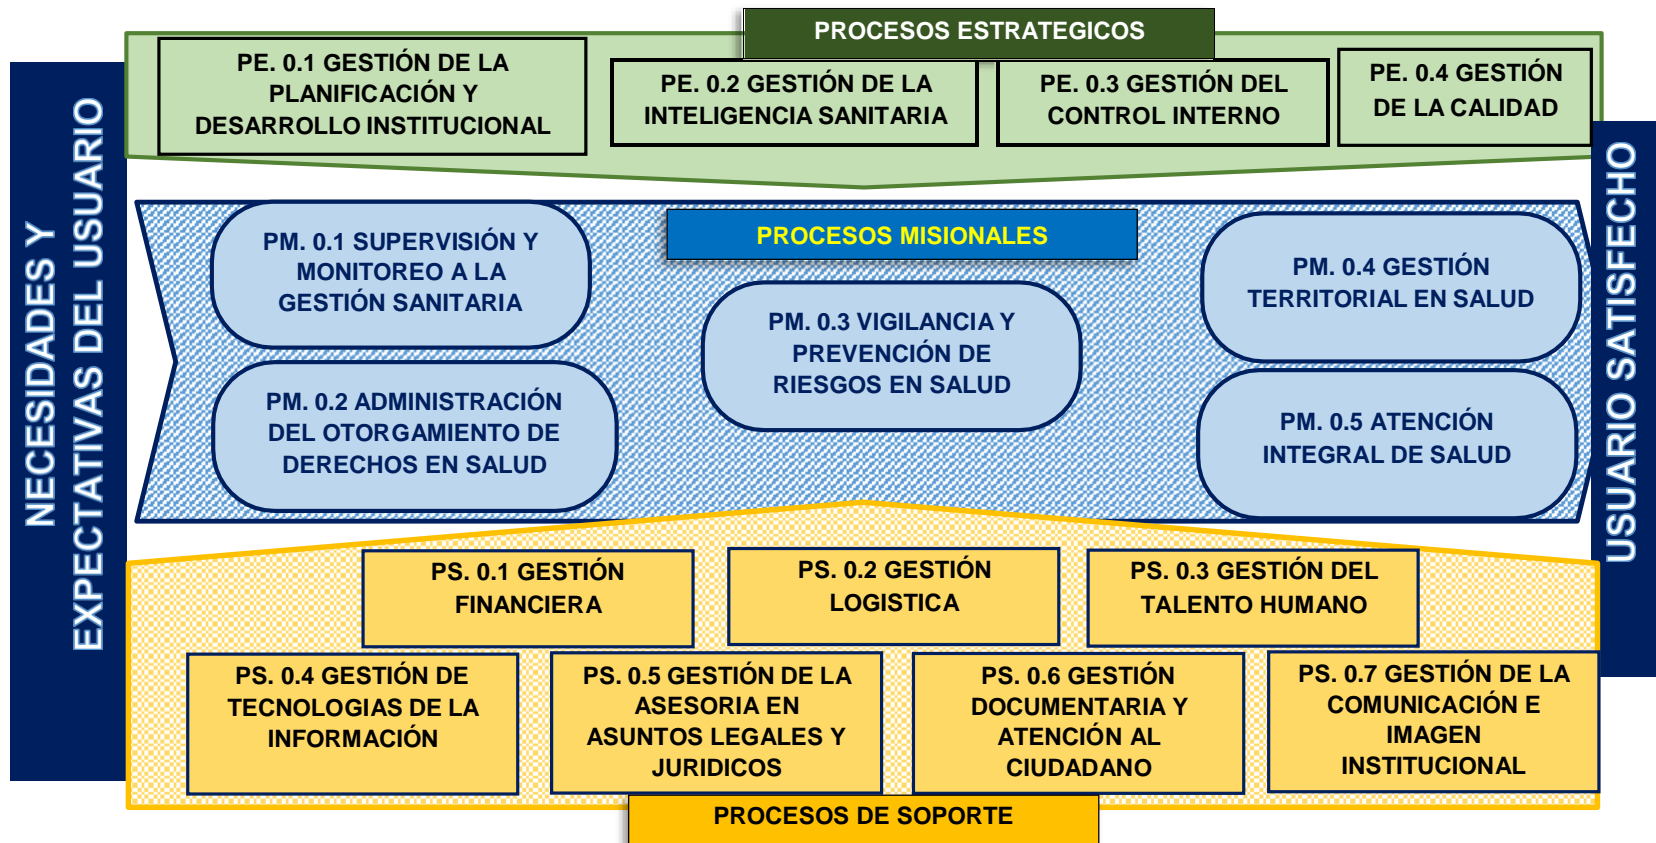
NECESIDADES Y EXPECTATIVAS DEL USUARIO

PROCESOS ESTRATEGICOS

PE. 0.1 GESTIÓN DE LA PLANIFICACIÓN Y DESARROLLO INSTITUCIONAL

PE. 0.2 GESTIÓN DE LA INTELIGENCIA SANITARIA

PE. 0.3 GESTIÓN DEL CONTROL INTERNO

PE. 0.4 GESTIÓN DE LA CALIDAD

PROCESOS MISIONALES

PM. 0.1 SUPERVISIÓN Y MONITOREO A LA GESTIÓN SANITARIA

PM. 0.2 ADMINISTRACIÓN DEL OTORGAMIENTO DE DERECHOS EN SALUD

PM. 0.3 VIGILANCIA Y PREVENCIÓN DE RIESGOS EN SALUD

PM. 0.4 GESTIÓN TERRITORIAL EN SALUD

PM. 0.5 ATENCIÓN INTEGRAL DE SALUD

PS. 0.1 GESTIÓN FINANCIERA

PS. 0.2 GESTIÓN LOGISTICA

PS. 0.3 GESTIÓN DEL TALENTO HUMANO

PS. 0.4 GESTIÓN DE TECNOLOGIAS DE LA INFORMACIÓN

PS. 0.5 GESTIÓN DE LA ASESORIA EN ASUNTOS LEGALES Y JURIDICOS

PS. 0.6 GESTIÓN DOCUMENTARIA Y ATENCIÓN AL CIUDADANO

PS. 0.7 GESTIÓN DE LA COMUNICACIÓN E IMAGEN INSTITUCIONAL

PROCESOS DE SOPORTE

USUARIO SATISFECHO